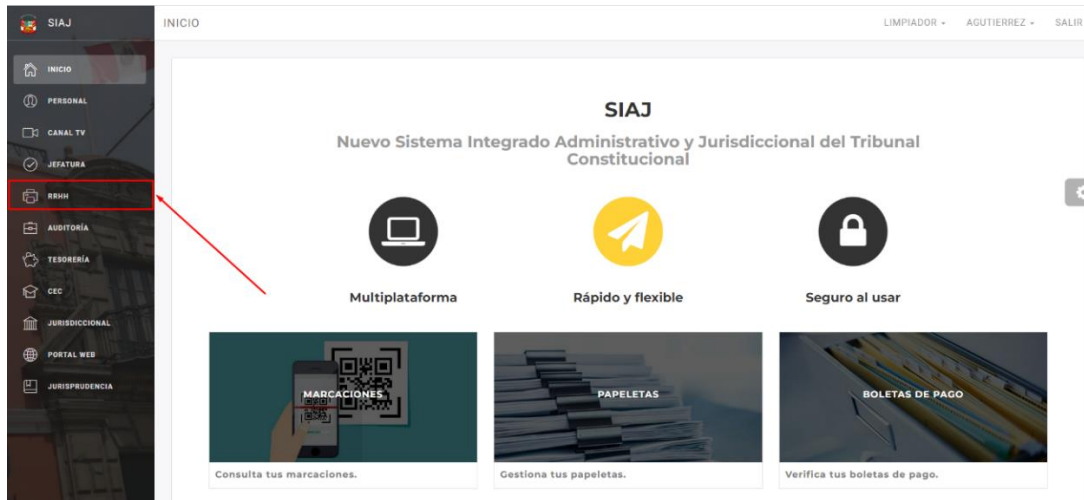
SIAJ

INICIO
PERSONAL
CANAL TV
JEFATURA
RRHH
AUDITORÍA
TESORERÍA
CEC
JURISDICCIONAL
PORTAL WEB
JURISPRUDENCIA

INICIO

LIMPIADOR ▾ AGUTIERREZ ▾ SALIR

SIAJ

Nuevo Sistema Integrado Administrativo y Jurisdiccional del Tribunal Constitucional

Multiplataforma

Rápido y flexible

Seguro al usar

MARCACIONES

Consulta tus marcaciones.

PAPELETAS

Gestiona tus papeletas.

BOLETAS DE PAGO

Verifica tus boletas de pago.